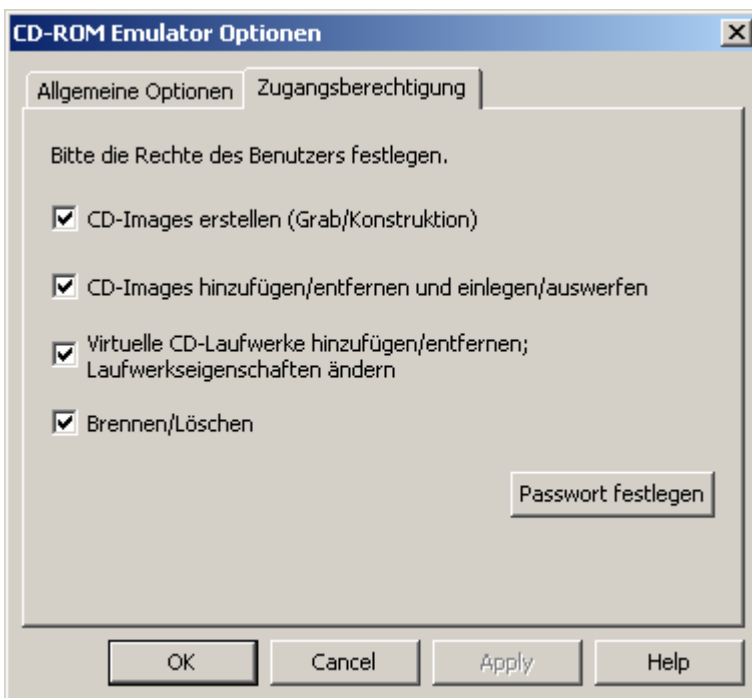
CD-ROM Emulator Optionen

Allgemeine Optionen | Zugangsberechtigung

Bitte die Rechte des Benutzers festlegen.

☑ CD-Images erstellen (Grab/Konstruktion)

☑ CD-Images hinzufügen/entfernen und einlegen/auswerfen

☑ Virtuelle CD-Laufwerke hinzufügen/entfernen; Laufwerkseigenschaften ändern

☑ Brennen/Löschen

Passwort festlegen

OK | Cancel | Apply | Help